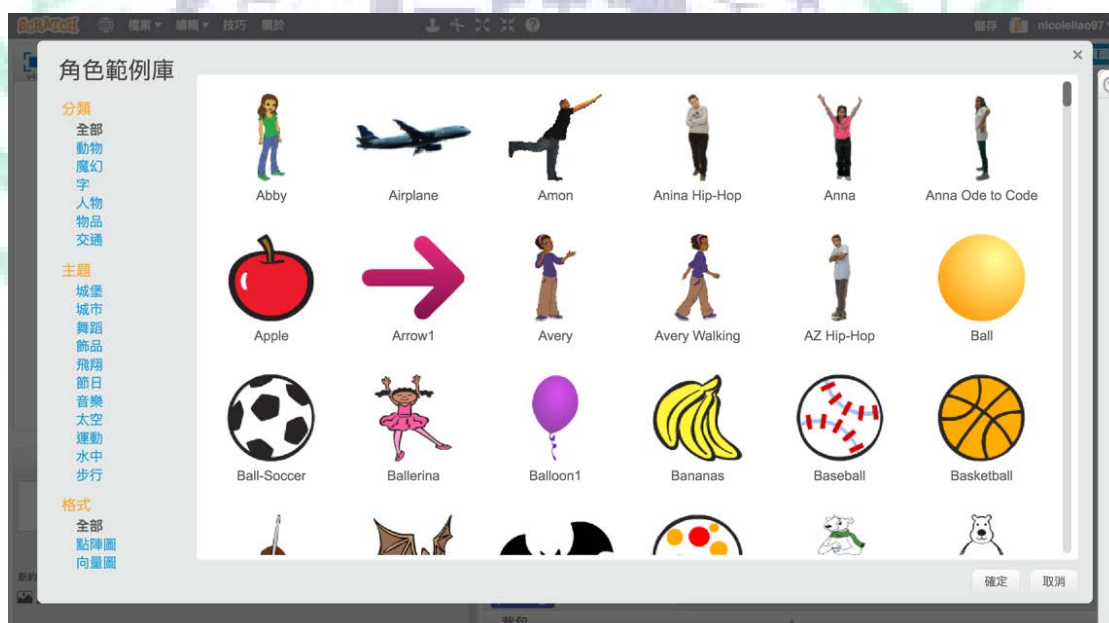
SCRATCH 檔案 ▾ 編輯 ▾ 技巧 關於

儲存 nicolellao97

角色範例庫

×

分類
全部
動物
魔幻
字
人物
物品
交通

主題
城堡
城市
舞蹈
飾品
飛翔
節日
音樂
太空
運動
水中
步行

格式
全部
點陣圖
向量圖

Abby
Airplane
Amon
Anina Hip-Hop
Anna
Anna Ode to Code

Apple
Arrow1
Avery
Avery Walking
AZ Hip-Hop
Ball

Ball-Soccer
Ballerina
Balloon1
Bananas
Baseball
Basketball

確定
取消

新的

背包